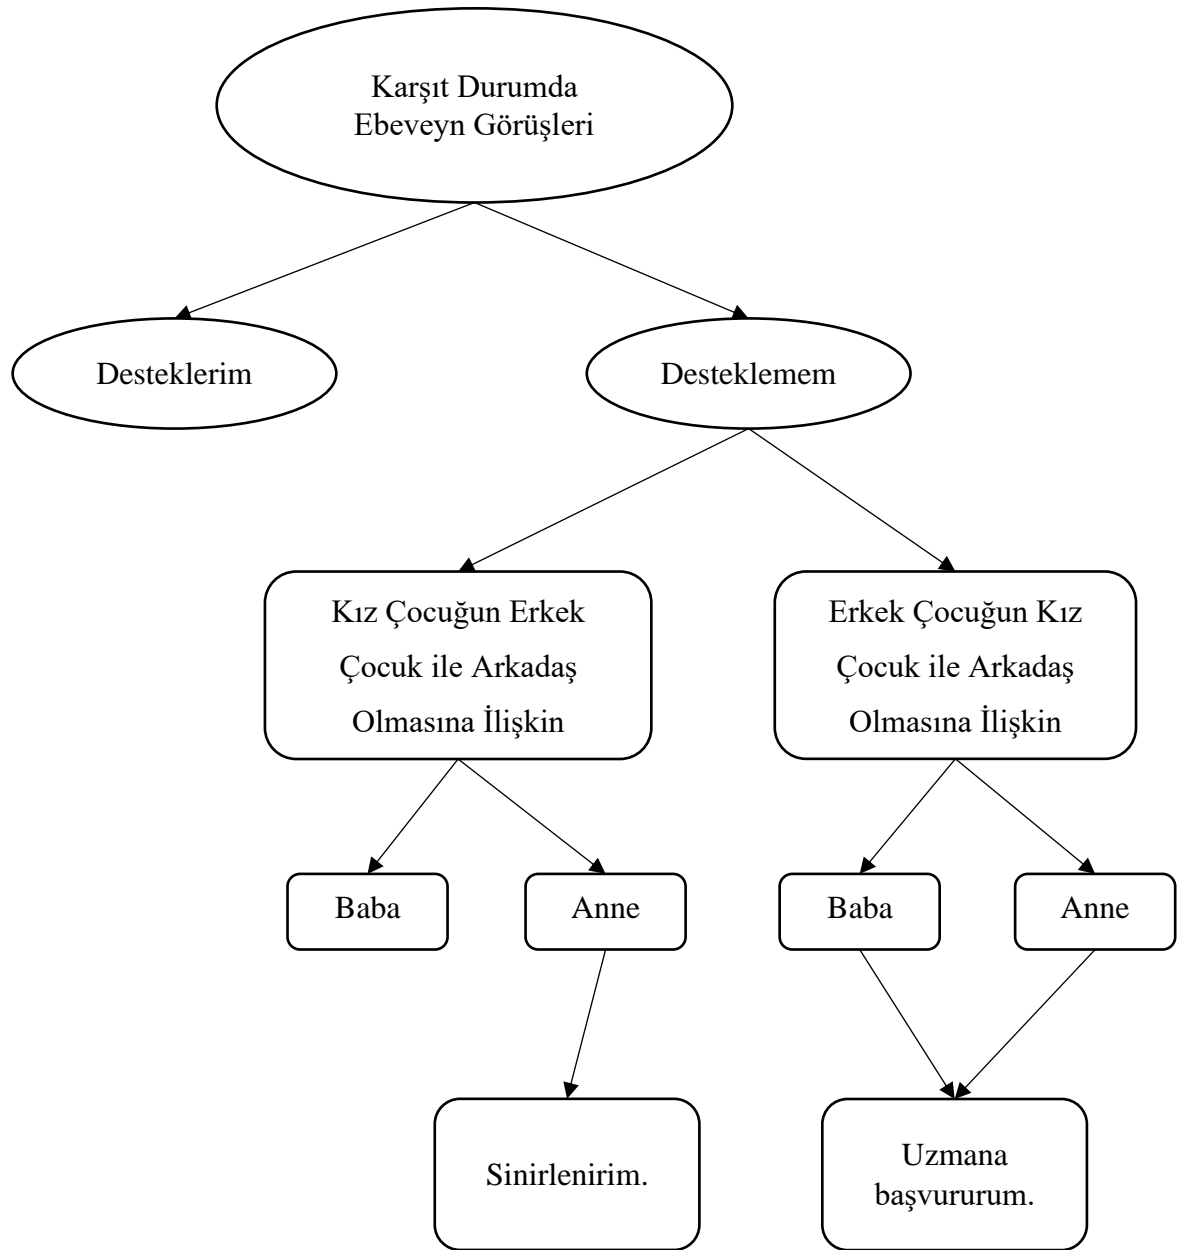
Karşıt Durumda Ebeveyn Görüşleri

Desteklerim

Desteklemem

Kız Çocuğun Erkek Çocuk ile Arkadaş Olmasına İlişkin

Erkek Çocuğun Kız Çocuk ile Arkadaş Olmasına İlişkin

Baba

Anne

Baba

Anne

Sinirlenirim.

Uzmana başvururum.